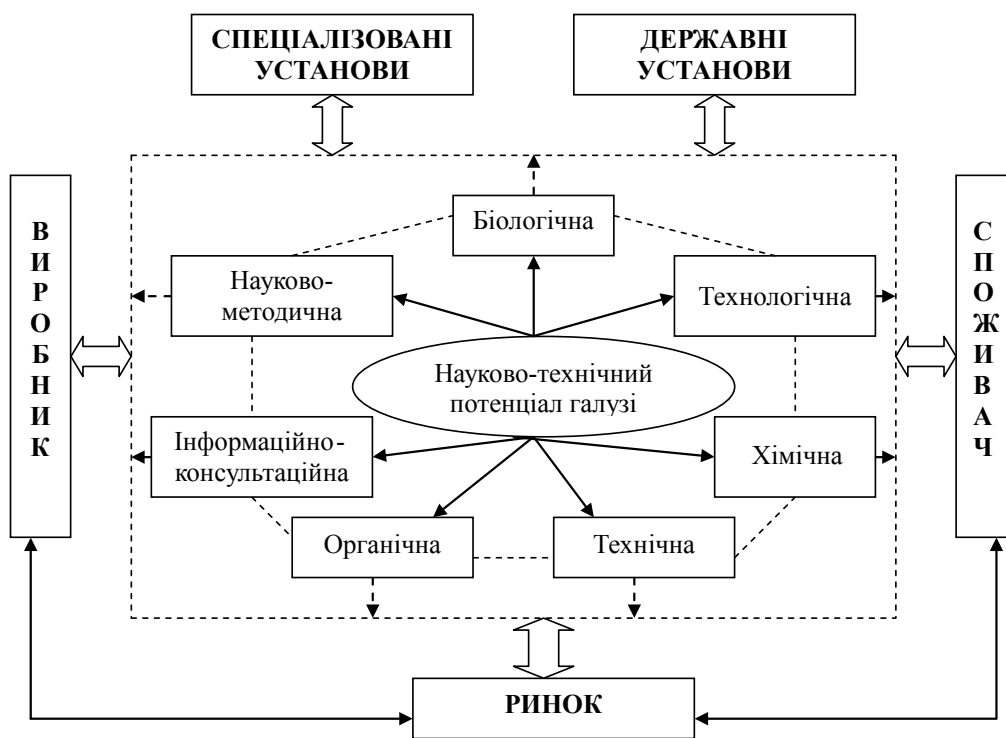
СПЕЦІАЛІЗОВАНІ УСТАНОВИ

ДЕРЖАВНІ УСТАНОВИ

ВИРОБНИК

Біологічна

Науково-методична

Технологічна

Науково-технічний потенціал галузі

Інформаційно-консультаційна

Хімічна

Органічна

Технічна

СПОЖИВАЧ

РИНОК